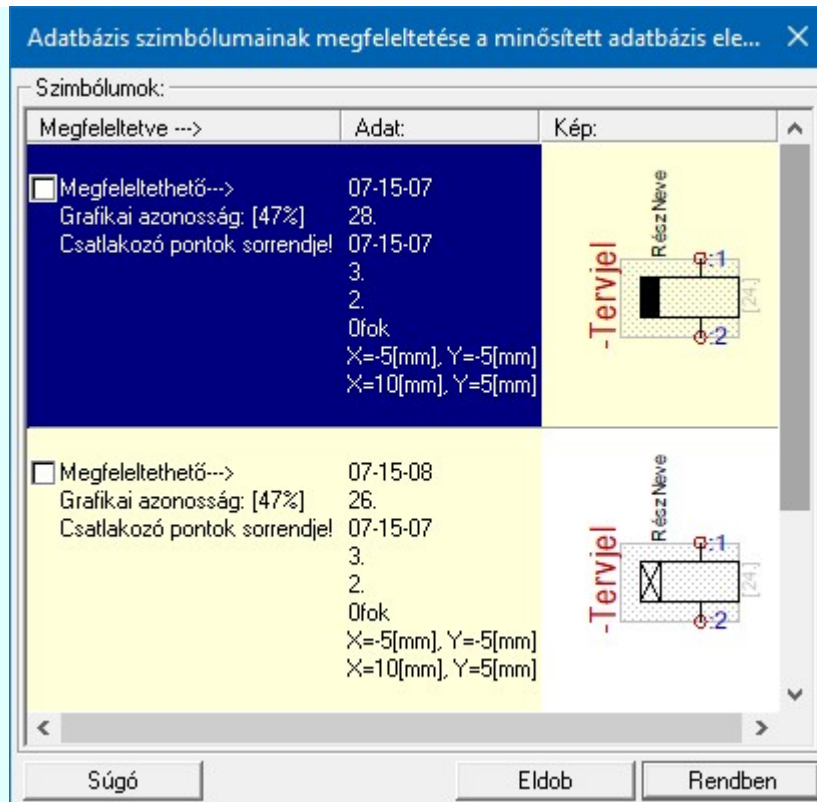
Adatbázis szimbólumainak megfeleltetése a minősített adatbázis ele... ×

Szimbólumok:

| Megfeleltetve ---> | Adat: | Kép: |
|---|---|---|
| Megfeleltethető---> Grafikai azonosság: [47%] Csatlakozó pontok sorrendje! | 07-15-07 28. 07-15-07 3. 2. 0fok X=-5[mm], Y=-5[mm] X=10[mm], Y=5[mm] | RészNeve -Tervjel 1 2 [24] |
| Megfeleltethető---> Grafikai azonosság: [47%] Csatlakozó pontok sorrendje! | 07-15-08 26. 07-15-07 3. 2. 0fok X=-5[mm], Y=-5[mm] X=10[mm], Y=5[mm] | RészNeve -Tervjel 1 2 [24] |

Súgó Eldob Rendben